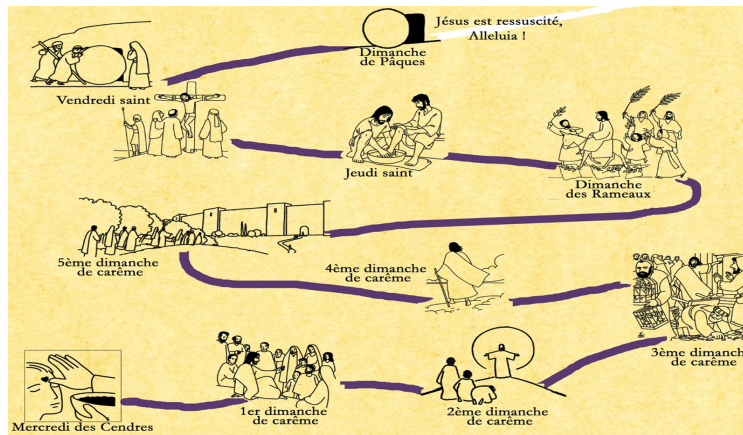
Jésus est ressuscité, Alleluia !

Dimanche de Pâques

Vendredi saint

Jeudi saint

Dimanche des Rameaux

5ème dimanche de carême

4ème dimanche de carême

3ème dimanch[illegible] de carême

Mercredi des Cendres

1er dimanche de carême

2ème dimanche de carême